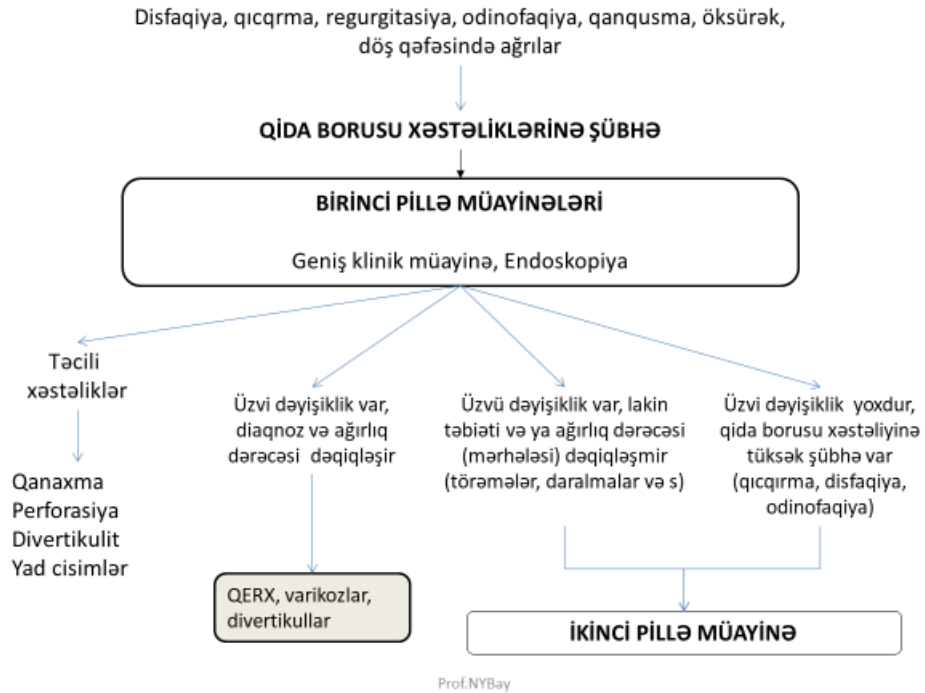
Disfaqiya, qıcqrma, regurgitasiya, odinofaqiya, qanqusma, öksürək, döş qəfəsində ağrılar

QİDA BORUSU XƏSTƏLİKLƏRİNƏ ŞÜBHƏ

BİRİNCİ PİLLƏ MÜAYİNƏLƏRİ

Geniş klinik müayinə, Endoskopiya

Təcili xəstəliklər

Qanaxma
Perforasiya
Divertikulit
Yad cisimlər

Üzvi dəyişiklik var, diaqnoz və ağırlıq dərəcəsi dəqiqləşir

QERX, varikozlar, divertikullar

Üzvü dəyişiklik var, lakin təbiəti və ya ağırlıq dərəcəsi (mərhələsi) dəqiqləşmir (törəmələr, daralmalar və s)

Üzvi dəyişiklik yoxdur, qida borusu xəstəliyinə tüksək şübhə var (qıcqırma, disfaqiya, odinofaqiya)

İKİNCİ PİLLƏ MÜAYİNƏ

Prof.NYBay